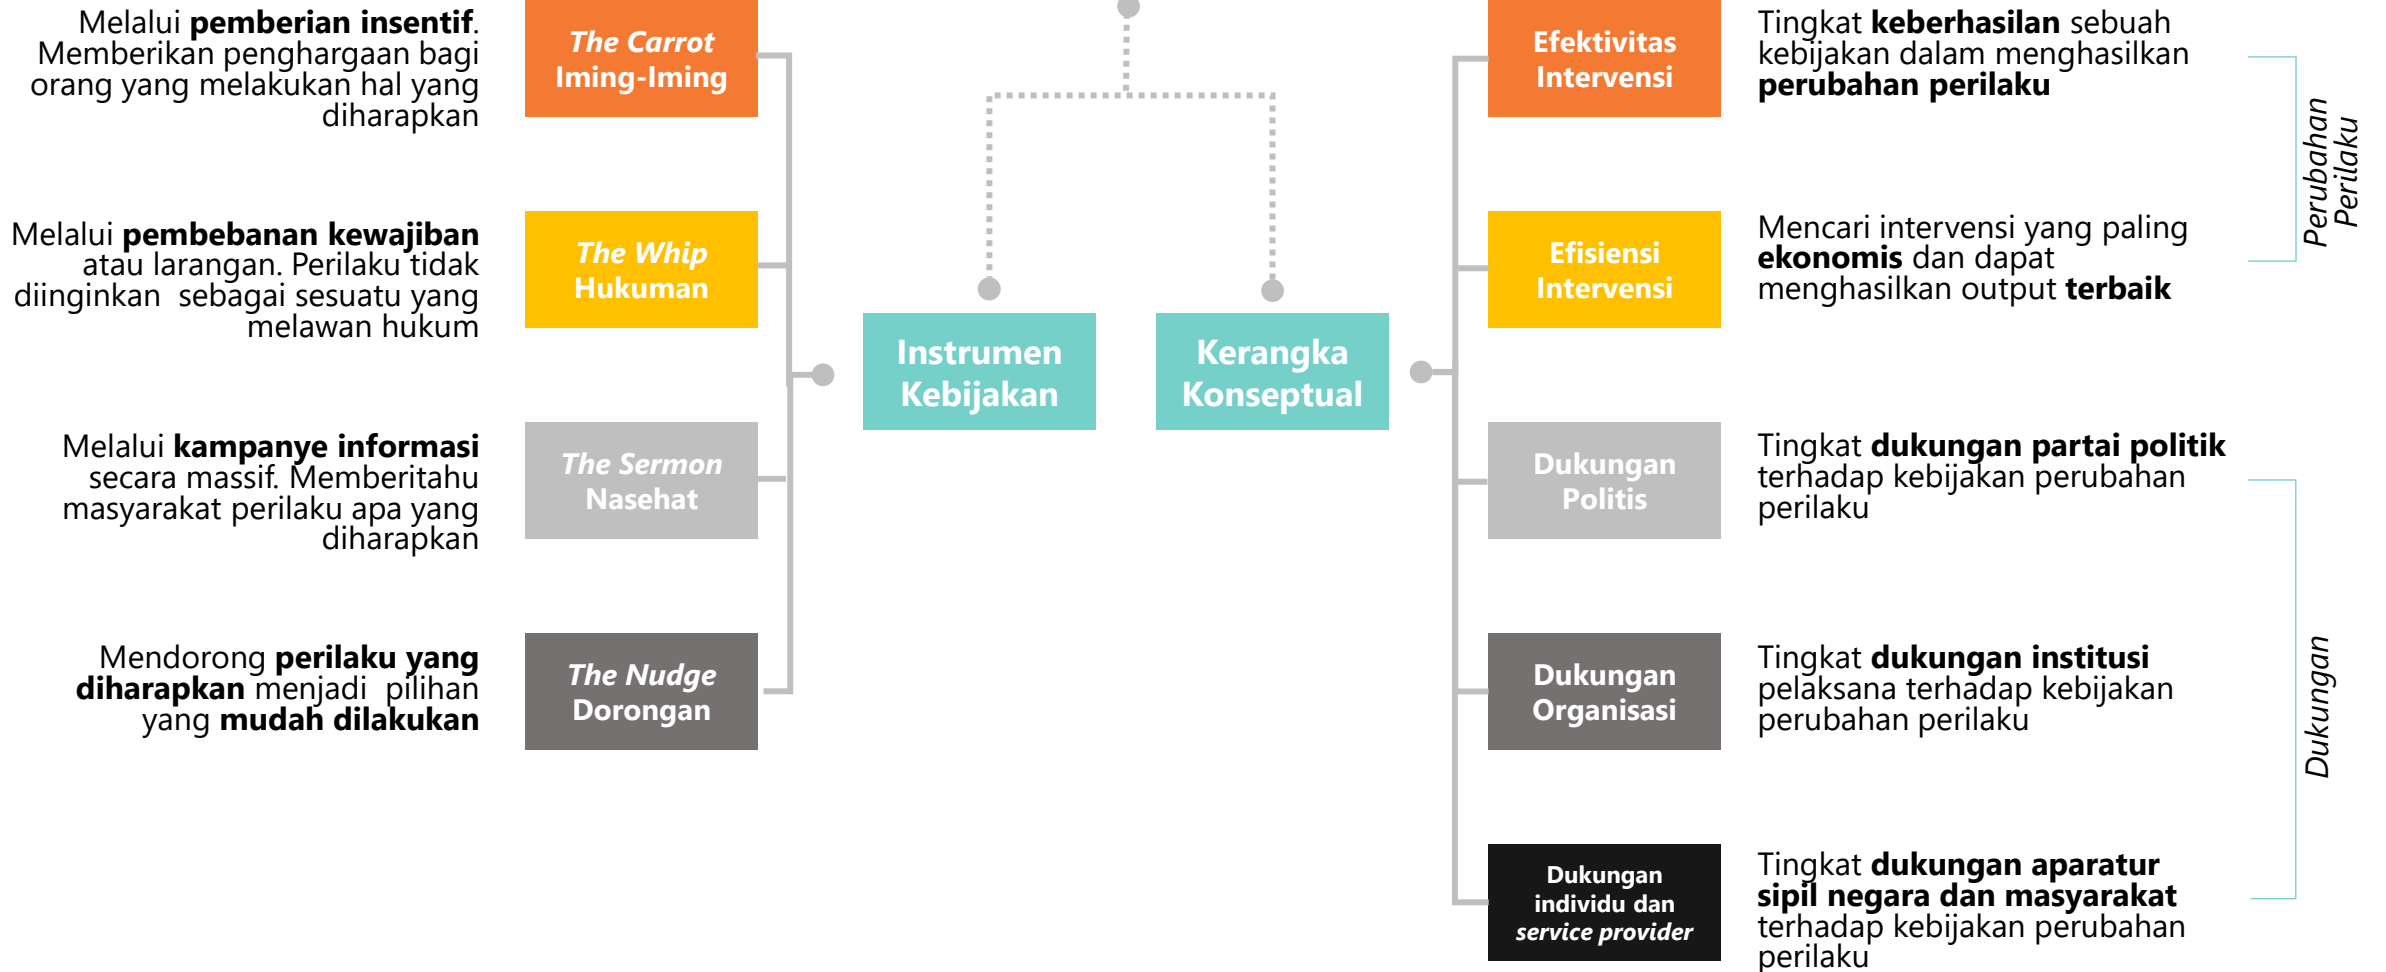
Melalui **pemberian insentif**. Memberikan penghargaan bagi orang yang melakukan hal yang diharapkan

The Carrot
Iming-Iming

Melalui **pembebanan kewajiban** atau larangan. Perilaku tidak diinginkan sebagai sesuatu yang melawan hukum

The Whip
Hukuman

Melalui **kampanye informasi** secara massif. Memberitahu masyarakat perilaku apa yang diharapkan

The Sermon
Nasehat

Mendorong **perilaku yang diharapkan** menjadi pilihan yang **mudah dilakukan**

The Nudge
Dorongan

Instrumen Kebijakan

Kerangka Konseptual

Efektivitas Intervensi

Tingkat **keberhasilan** sebuah kebijakan dalam menghasilkan **perubahan perilaku**

Efisiensi Intervensi

Mencari intervensi yang paling **ekonomis** dan dapat menghasilkan output **terbaik**

Perubahan Perilaku

Dukungan Politis

Tingkat **dukungan partai politik** terhadap kebijakan perubahan perilaku

Dukungan Organisasi

Tingkat **dukungan institusi** pelaksana terhadap kebijakan perubahan perilaku

Dukungan individu dan service provider

Tingkat **dukungan aparatur sipil negara dan masyarakat** terhadap kebijakan perubahan perilaku

Dukungan